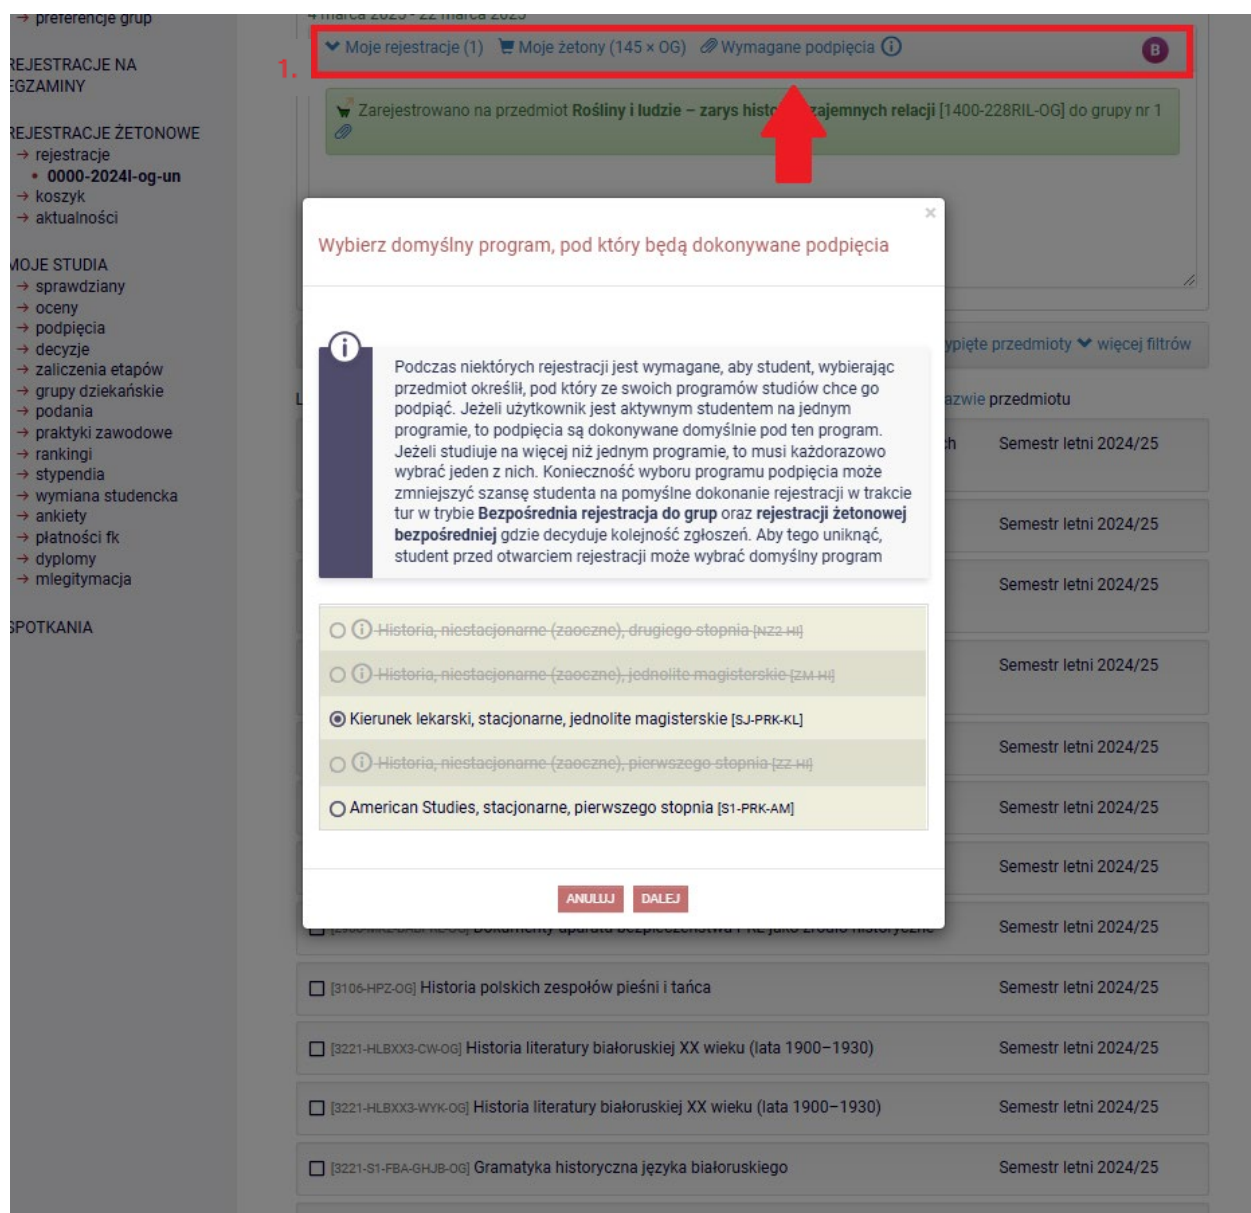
→ preferencje grup

REJESTRACJE NA EGZAMINY

REJESTRACJE ŻETONOWE
→ rejestracje
• 0000-2024l-og-un
→ koszyk
→ aktualności

MOJE STUDIA
→ sprawdziany
→ oceny
→ podpięcia
→ decyzje
→ zaliczenia etapów
→ grupy dziekańskie
→ podania
→ praktyki zawodowe
→ rankingi
→ stypendia
→ wymiana studencka
→ ankiety
→ płatności fk
→ dyplomy
→ mlegitymacja

SPOTKANIA

4 marca 2025 - 22 marca 2025

1. Moje rejestracje (1) Moje żetony (145 × OG) Wymagane podpięcia B

Zarejestrowano na przedmiot Rośliny i ludzie – zarys hist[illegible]zajemnych relacji [1400-228RIL-OG] do grupy nr 1

ypięte przedmioty more filtrów więcej filtrów

azwie przedmiotu

Wybierz domyślny program, pod który będą dokonywane podpięcia

Podczas niektórych rejestracji jest wymagane, aby student, wybierając przedmiot określił, pod który ze swoich programów studiów chce go podpiąć. Jeżeli użytkownik jest aktywnym studentem na jednym programie, to podpięcia są dokonywane domyślnie pod ten program. Jeżeli studiuje na więcej niż jednym programie, to musi każdorazowo wybrać jeden z nich. Konieczność wyboru programu podpięcia może zmniejszyć szansę studenta na pomyślne dokonanie rejestracji w trakcie tur w trybie **Bezpośrednia rejestracja do grup** oraz **rejestracji żetonowej bezpośredniej** gdzie decyduje kolejność zgłoszeń. Aby tego uniknąć, student przed otwarciem rejestracji może wybrać domyślny program

Historia, niestacjonarne (zaoczne), drugiego stopnia [NZ2-HI]
Historia, niestacjonarne (zaoczne), jednolite magisterskie [ZM-HI]
Kierunek lekarski, stacjonarne, jednolite magisterskie [SJ-PRK-KL]
Historia, niestacjonarne (zaoczne), pierwszego stopnia [ZZ-HI]
American Studies, stacjonarne, pierwszego stopnia [S1-PRK-AM]

ANULUJ DALEJ

Semestr letni 2024/25
Semestr letni 2024/25
Semestr letni 2024/25
Semestr letni 2024/25
Semestr letni 2024/25
Semestr letni 2024/25
Semestr letni 2024/25
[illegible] Dokumenty aparatu bezpieczeństwa PRL jako źródło historyczne Semestr letni 2024/25
[3106-HPZ-OG] Historia polskich zespołów pieśni i tańca Semestr letni 2024/25
[3221-HLBXX3-CW-OG] Historia literatury białoruskiej XX wieku (lata 1900–1930) Semestr letni 2024/25
[3221-HLBXX3-WYK-OG] Historia literatury białoruskiej XX wieku (lata 1900–1930) Semestr letni 2024/25
[3221-S1-FBA-GHJB-OG] Gramatyka historyczna języka białoruskiego Semestr letni 2024/25